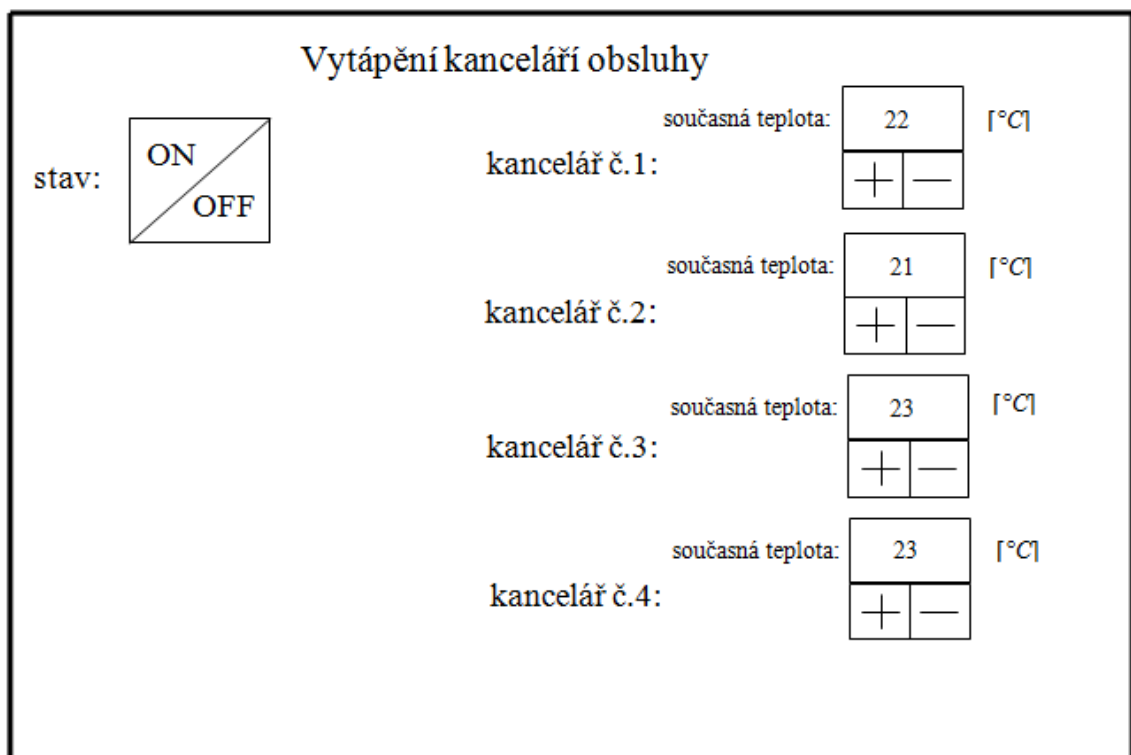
Vytápění kanceláří obsluhy

stav:

ON

OFF

kancelář č.1:

současná teplota:

22

[°C]

+ —

kancelář č.2:

současná teplota:

21

[°C]

+ —

kancelář č.3:

současná teplota:

23

[°C]

+ —

kancelář č.4:

současná teplota:

23

[°C]

+ —